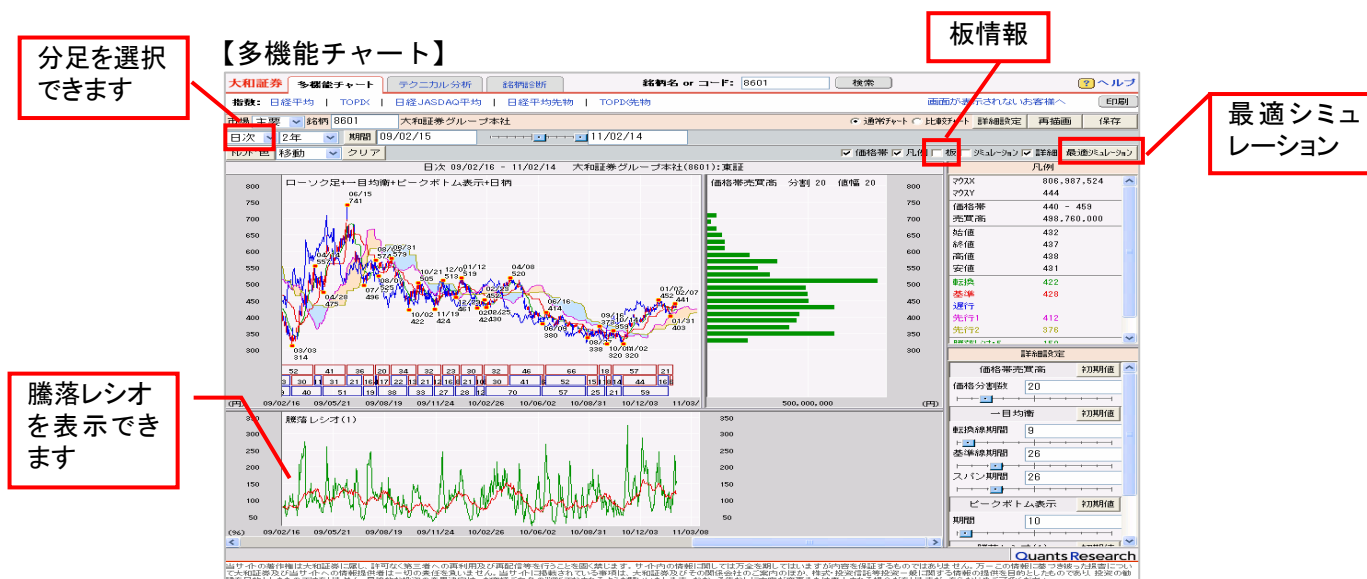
【多機能チャート】

分足を選択できます

板情報

最適シミュレーション

騰落レシオを表示できます

大和証券 多機能チャート テクニカル分析 銘柄診断 銘柄名 or コード: 8601 検索 ヘルプ

指数: 日経平均 | TOPIX | 日経JASDAQ平均 | 日経平均先物 | TOPIX先物 画面が表示されないお客様へ 印刷

市場 主要 銘柄 8601 大和証券グループ本社 通常チャート 比較チャート 詳細設定 再描画 保存

日次 2年 期間 09/02/15 11/02/14

移動 クリア 価格帯 凡例 板 シミュレーション 詳細 最適シミュレーション

日次 09/02/16 - 11/02/14 大和証券グループ本社(8601):東証

ローソク足+一目均衡+ピークボトム表示+日柄

価格帯売買高 分割 20 価幅 20

凡例

| | |
|---|---|
| マウスX | 806,987,524 |
| マウスY | 444 |
| 価格帯 | 440 - 459 |
| 売買高 | 498,760,000 |
| 始値 | 432 |
| 終値 | 437 |
| 高値 | 438 |
| 安値 | 431 |
| 転換 | 422 |
| 基準 | 428 |
| 遅行 | |
| 先行1 | 412 |
| 先行2 | 376 |

800 750 700 650 600 550 500 450 400 350 300

06/15 741 09/31 579 574 04/20 557 10/21 505 12/01 513 01/12 513 04/08 520 04/28 475 07/29 496 08/07 10/02 422 11/19 424 02/08 430 423 06/16 414 380 09/16 379 359 08/31 338 10/08 10/02 320 320 01/07 452 02/07 441 01/31 403 03/03 314

(円) 09/02/16 09/05/21 09/08/19 09/11/24 10/02/26 10/06/02 10/08/31 10/12/03 11/03/ 500,000,000 (円)

騰落レシオ(1)

350 300 250 200 150 100 50

(%) 09/02/16 09/05/21 09/08/19 09/11/24 10/02/26 10/06/02 10/08/31 10/12/03 11/03/08

詳細設定

価格帯売買高 初期値
価格分割数 20

一目均衡 初期値
転換線期間 9
基準線期間 26
スパン期間 26

ピークボトム表示 初期値
期間 10

Quants Research